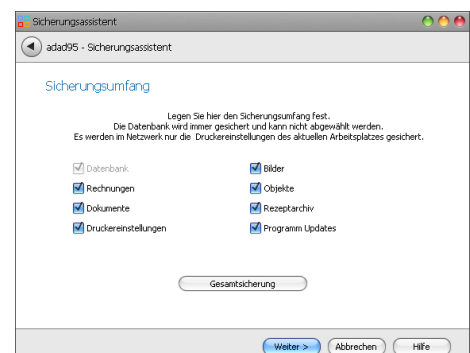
Sicherungsassistent

adad95 - Sicherungsassistent

Sicherungsumfang

Legen Sie hier den Sicherungsumfang fest.
Die Datenbank wird immer gesichert und kann nicht abgewählt werden.
Es werden im Netzwerk nur die Druckereinstellungen des aktuellen Arbeitsplatzes gesichert.

Datenbank
Rechnungen
Dokumente
Druckereinstellungen

Bilder
Objekte
Rezeptarchiv
Programm Updates

Gesamtsicherung

Weiter >
Abbrechen
Hilfe